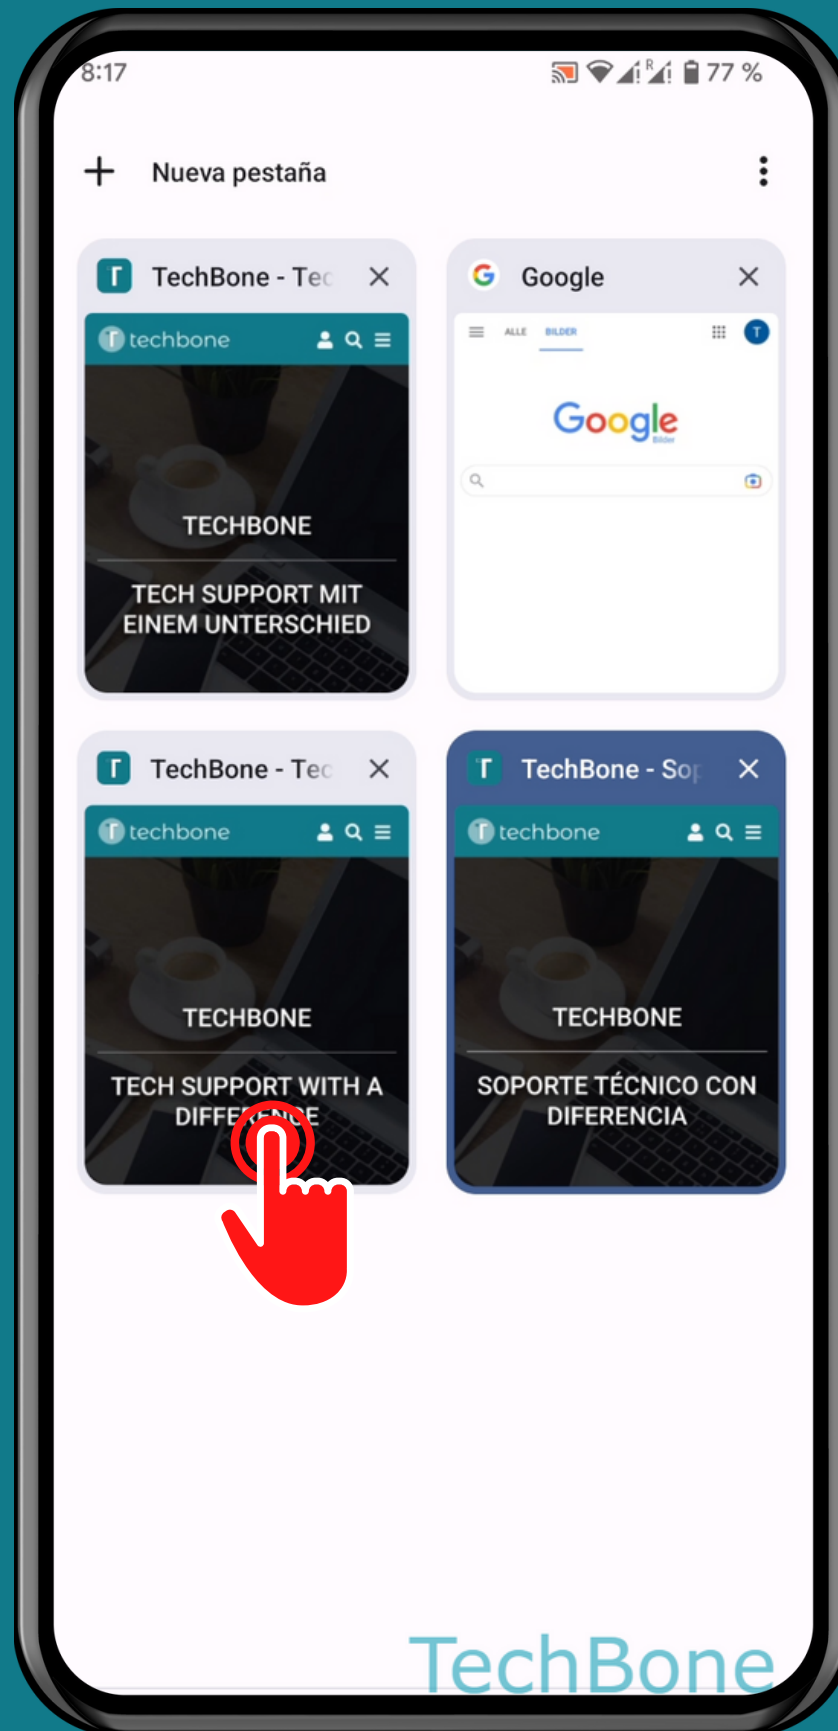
8:17

77 %

Nueva pestaña

TechBone - Tec

techbone

TECHBONE

TECH SUPPORT MIT EINEM UNTERSCHIED

Google

ALLE BILDER

Google

TechBone - Tec

techbone

TECHBONE

TECH SUPPORT WITH A DIFF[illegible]E

TechBone - Sop

techbone

TECHBONE

SOPORTE TÉCNICO CON DIFERENCIA

TechBone